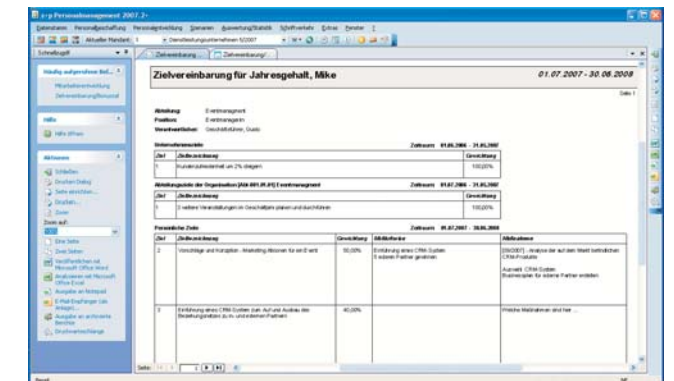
x-p Personalmanagement 2007.2+

Datenstamm Personalbeschaffung Personalentwicklung Planungen Auswertung/Statistik Schriftverkehr Extras Fenster ?

Aktueller Mandant: Dienstleistungsunternehmen 8/2007

Schnellzugriff

Zielvereinbarung | Zielvereinbarung/

Häufig aufgerufene Bel...
Mitarbeiterverwaltung
Zielvereinbarung/Jahresziel

Hilfe
Hilfe öffnen

Aktionen
Schließen
Drucken Dialog
Seite einrichten...
Drucken...
Zoom
Zoom auf:
Eine Seite
Zwei Seiten
Veröffentlichen mit Microsoft Office Word
Analysieren mit Microsoft Office Excel
Ausgabe an Notepad
E-Mail Empfänger (als Anlage)...
Ausgabe an archivierte Berichte
Druckvorschauanlage

Zielvereinbarung für Jahresgehalt, Mike

01.07.2007 - 30.06.2008

Seite 1

Abteilung: Eventmanagement
Position: Eventmanagerin
Verantwortlichen: Geschäftsführer, Guido

Unternehmensziele Zeitraum: 01.06.2006 - 31.05.2007

| Ziel | Zielbeschreibung | Gewichtung |
|---|---|---|
| 1 | Kundenzufriedenheit um 2% steigern | 100,00% |

Abteilungsziele der Organisation [Abt 001.01.01] Eventmanagement Zeitraum: 01.07.2006 - 31.05.2007

| Ziel | Zielbeschreibung | Gewichtung |
|---|---|---|
| 1 | 2 weitere Veranstaltungen im Geschäftsjahr planen und durchführen | 100,00% |

Persönliche Ziele Zeitraum: 01.07.2007 - 30.06.2008

| Ziel | Zielbeschreibung | Gewichtung | Zielkriterien | Maßnahmen |
|---|---|---|---|---|
| 2 | Vorschläge und Konzeption - Marketing Aktionen für ein Event | 50,00% | Einführung eines CRM-System 5 externe Partner gewinnen | [09/2007] - Analyse der auf dem Markt befindlichen CRM-Produkte Auswahl: CRM-System Businessplan für externe Partner erstellen |
| 3 | Einführung eines CRM-System (bzw. Auf und Ausbau des Beziehungsdaten zu m. und externen Partner) | 40,00% | | Welche Maßnahmen sind hier ... |

Seite: 1

Bereit